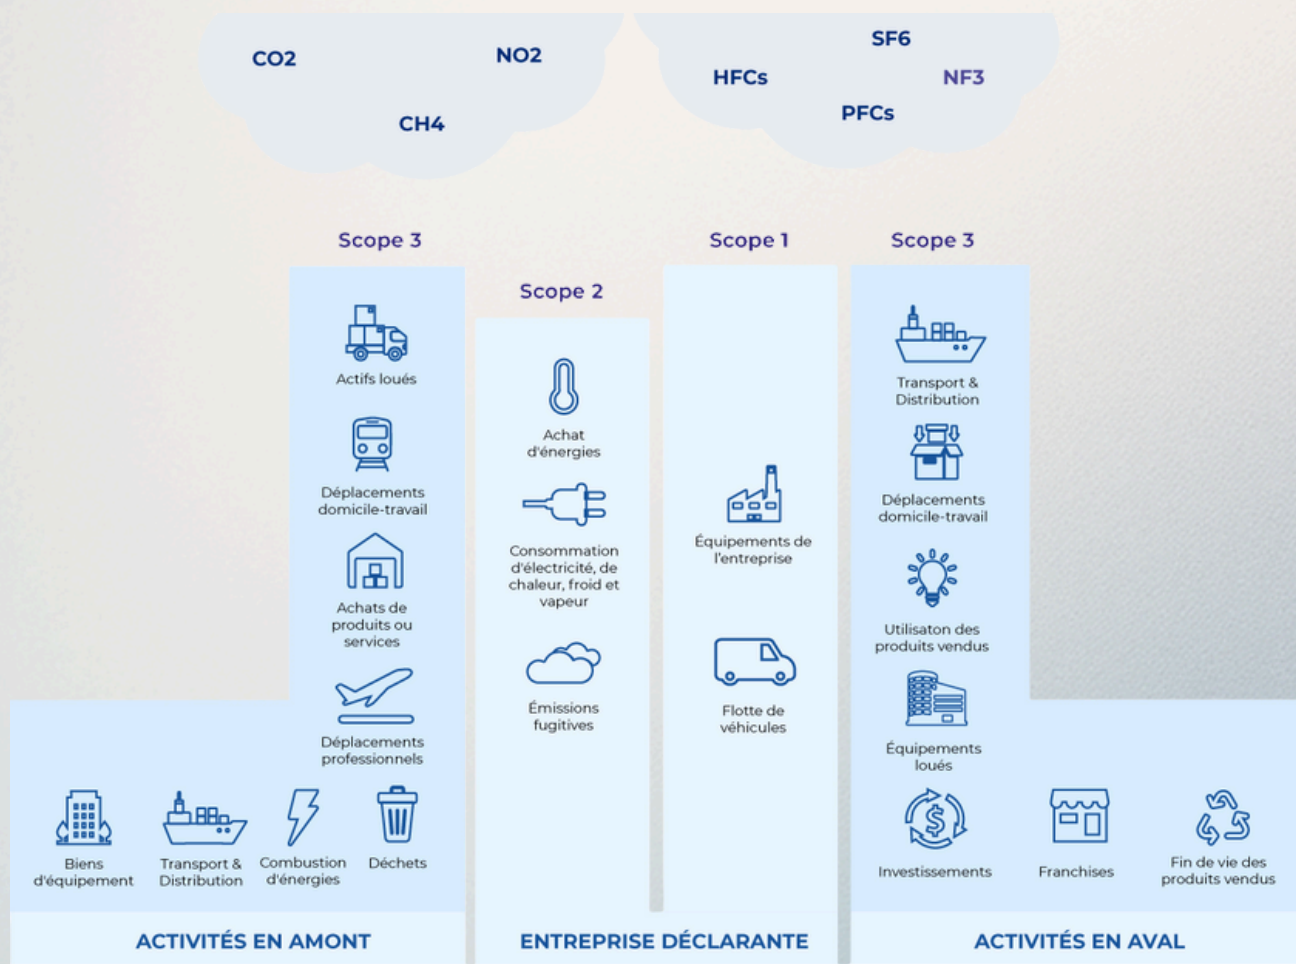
CO2
NO2
CH4

SF6
HFCs
NF3
PFCs

Scope 3
Actifs loués
Déplacements domicile-travail
Achats de produits ou services
Déplacements professionnels

Scope 2
Achat d'énergies
Consommation d'électricité, de chaleur, froid et vapeur
Émissions fugitives

Scope 1
Équipements de l'entreprise
Flotte de véhicules

Scope 3
Transport & Distribution
Déplacements domicile-travail
Utilisaton des produits vendus
Équipements loués

Biens d'équipement
Transport & Distribution
Combustion d'énergies
Déchets

Investissements
Franchises
Fin de vie des produits vendus

ACTIVITÉS EN AMONT
ENTREPRISE DÉCLARANTE
ACTIVITÉS EN AVAL